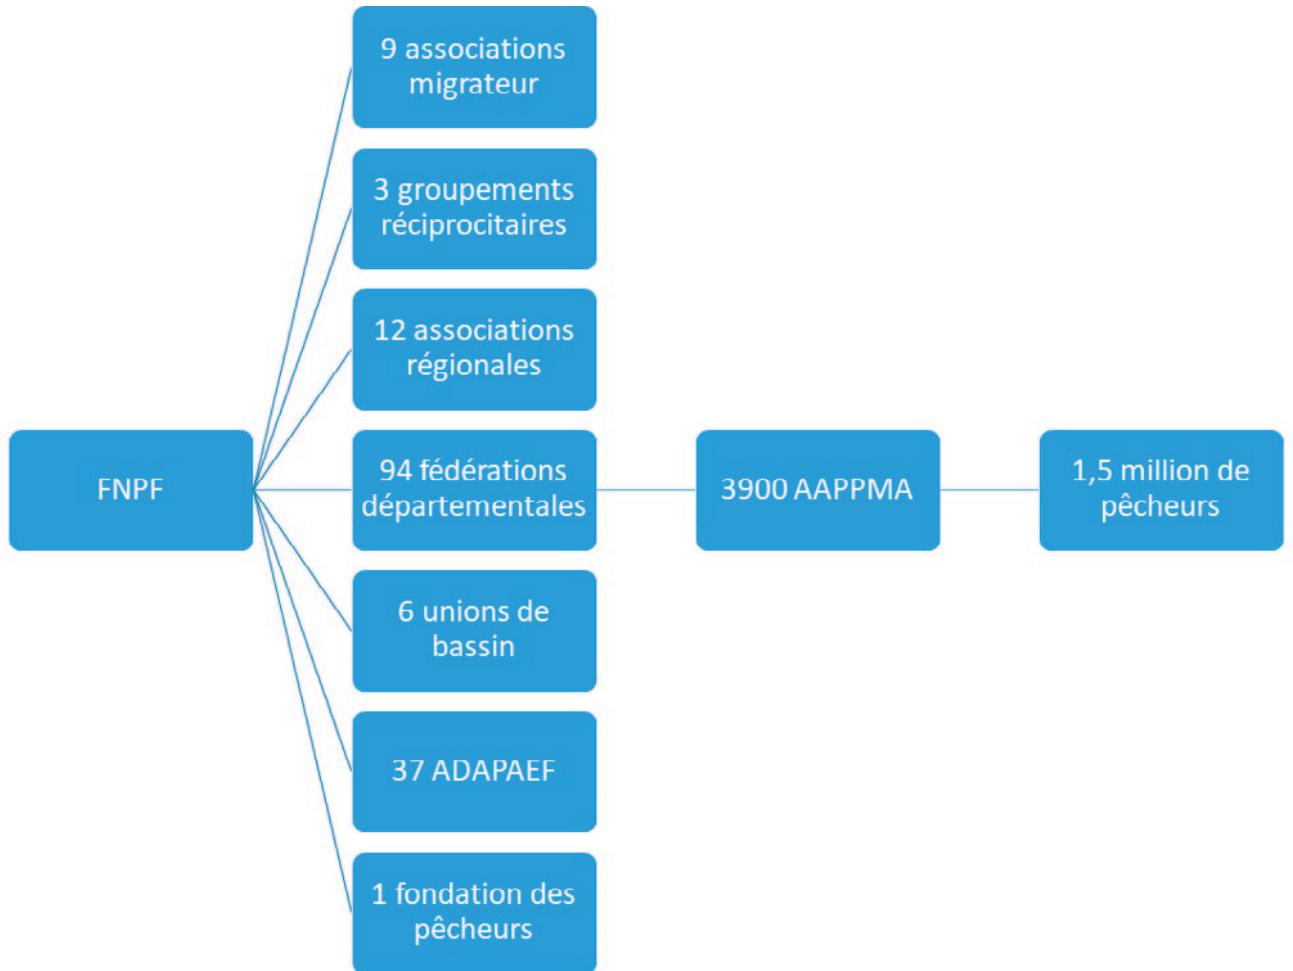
FNPF

9 associations migrateur

3 groupements réciprocitaires

12 associations régionales

94 fédérations départementales

6 unions de bassin

37 ADAPAEF

1 fondation des pêcheurs

3900 AAPPMA

1,5 million de pêcheurs